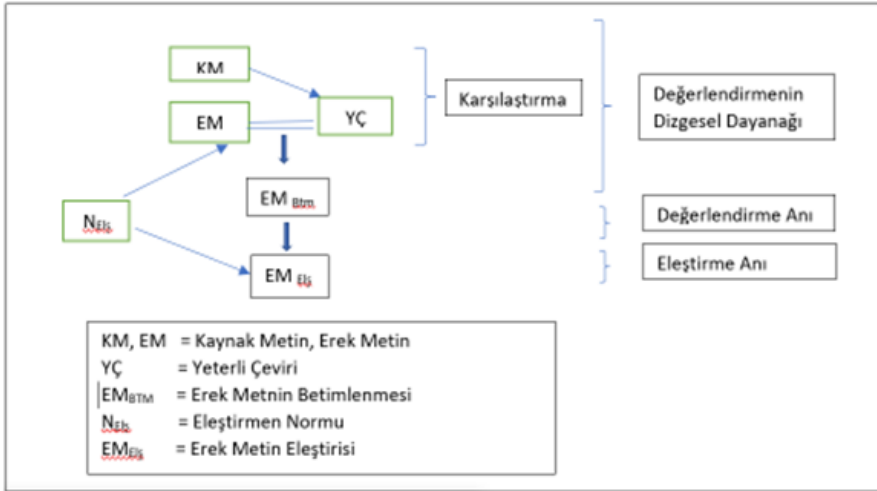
KM

EM

YÇ

Karşılaştırma

Değerlendirmenin Dizgesel Dayanağı

$N_{Elş}$

EM $_{Btm}$

Değerlendirme Anı

EM $_{Elş}$

Eleştirme Anı

KM, EM = Kaynak Metin, Erek Metin
YÇ = Yeterli Çeviri
$EM_{BTM}$ = Erek Metnin Betimlenmesi
$N_{Elş}$ = Eleştirmen Normu
$EM_{Elş}$ = Erek Metin Eleştirisi